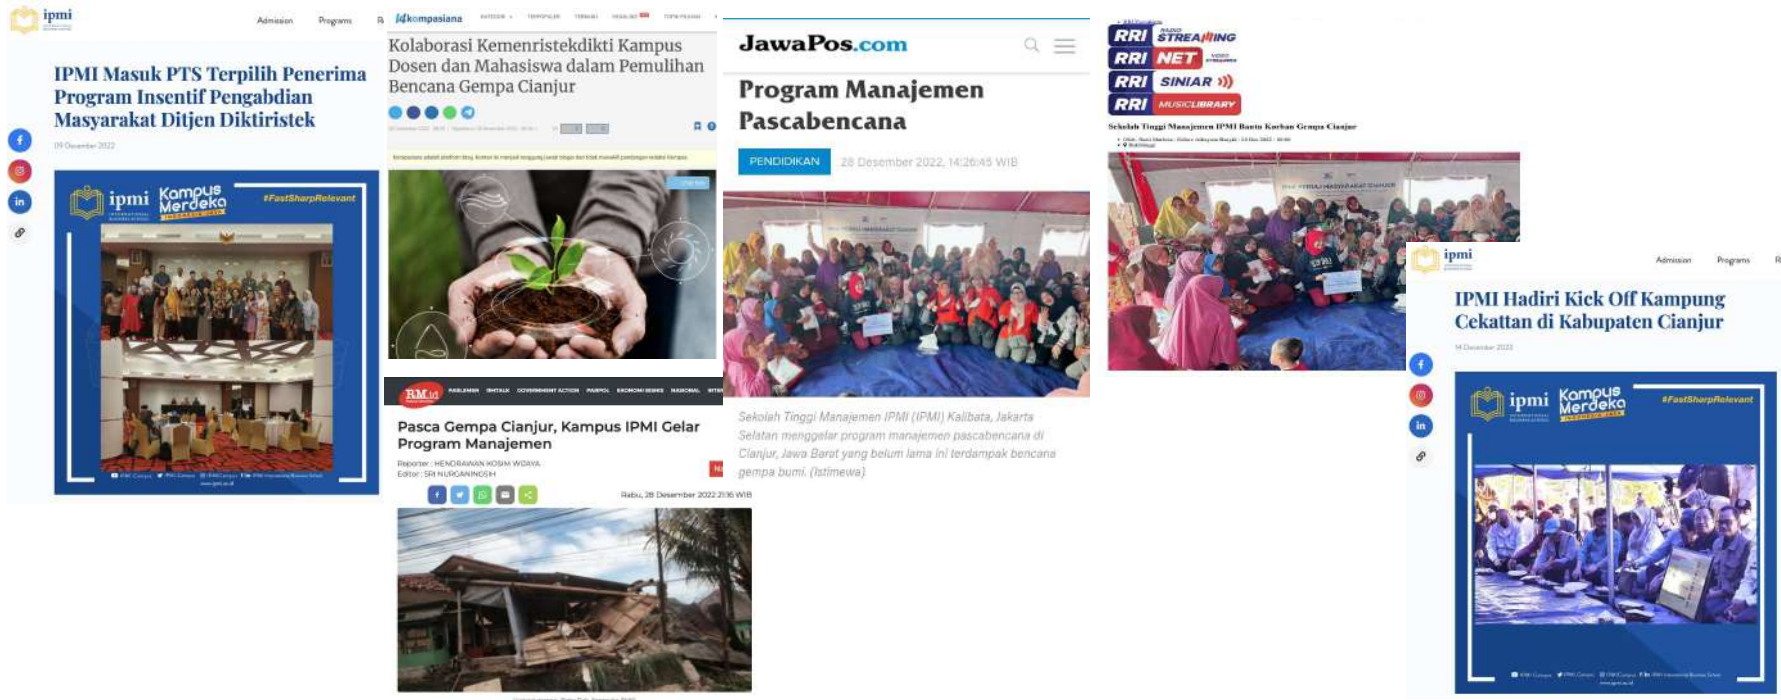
ipmi

Admission Programs

IPMI Masuk PTS Terpilih Penerima Program Insentif Pengabdian Masyarakat Ditjen Diktiristek

09 Desember 2022

ipmi Kampus Merdeka #FastSharpRelevant

kompasiana

Kolaborasi Kemenristekdikti Kampus Dosen dan Mahasiswa dalam Pemulihan Bencana Gempa Cianjur

RM.id

Pasca Gempa Cianjur, Kampus IPMI Gelar Program Manajemen

Reporter : HENDRAWAN KOSIM WIDAYA
Editor : SRI NURGANINGSIH

Rabu, 28 Desember 2022 21:16 WIB

JawaPos.com

Program Manajemen Pascabencana

PENDIDIKAN 28 Desember 2022, 14:26:45 WIB

Sekolah Tinggi Manajemen IPMI (IPMI) Kalibata, Jakarta Selatan menggelar program manajemen pascabencana di Cianjur, Jawa Barat yang belum lama ini terdampak bencana gempa bumi. (Istimewa)

RRI STREAMING
RRI NET
RRI SINIAR
RRI MUSICLIBRARY

Sekolah Tinggi Manajemen IPMI Bantu Korban Gempa Cianjur

ipmi

Admission Programs

IPMI Hadiri Kick Off Kampung Cekattan di Kabupaten Cianjur

14 Desember 2022

ipmi Kampus Merdeka #FastSharpRelevant